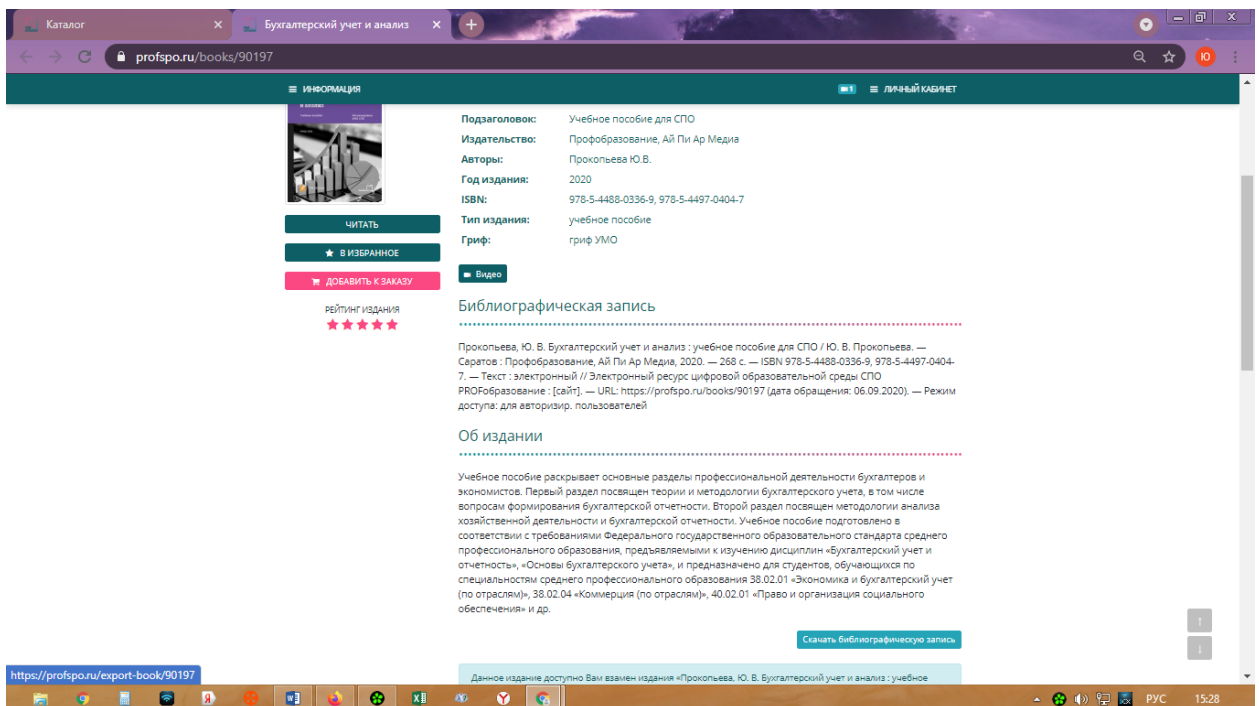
Каталог
Бухгалтерский учет и анализ
profspo.ru/books/90197

≡ ИНФОРМАЦИЯ
1 ≡ ЛИЧНЫЙ КАБИНЕТ

Подзаголовок: Учебное пособие для СПО
Издательство: Профобразование, Ай Пи Ар Медиа
Авторы: Прокопьева Ю.В.
Год издания: 2020
ISBN: 978-5-4488-0336-9, 978-5-4497-0404-7
Тип издания: учебное пособие
Гриф: гриф УМО

ЧИТАТЬ
В ИЗБРАННОЕ
ДОБАВИТЬ К ЗАКАЗУ
РЕЙТИНГ ИЗДАНИЯ

Видео

Библиографическая запись

Прокопьева, Ю. В. Бухгалтерский учет и анализ : учебное пособие для СПО / Ю. В. Прокопьева. — Саратов : Профобразование, Ай Пи Ар Медиа, 2020. — 268 c. — ISBN 978-5-4488-0336-9, 978-5-4497-0404-7. — Текст : электронный // Электронный ресурс цифровой образовательной среды СПО PROFобразование : [сайт]. — URL: https://profspo.ru/books/90197 (дата обращения: 06.09.2020). — Режим доступа: для авторизир. пользователей

Об издании

Учебное пособие раскрывает основные разделы профессиональной деятельности бухгалтеров и экономистов. Первый раздел посвящен теории и методологии бухгалтерского учета, в том числе вопросам формирования бухгалтерской отчетности. Второй раздел посвящен методологии анализа хозяйственной деятельности и бухгалтерской отчетности. Учебное пособие подготовлено в соответствии с требованиями Федерального государственного образовательного стандарта среднего профессионального образования, предъявляемыми к изучению дисциплин «Бухгалтерский учет и отчетность», «Основы бухгалтерского учета», и предназначено для студентов, обучающихся по специальностям среднего профессионального образования 38.02.01 «Экономика и бухгалтерский учет (по отраслям)», 38.02.04 «Коммерция (по отраслям)», 40.02.01 «Право и организация социального обеспечения» и др.

Скачать библиографическую запись

Данное издание доступно Вам взамен издания «Прокопьева, Ю. В. Бухгалтерский учет и анализ : учебное

https://profspo.ru/export-book/90197

РУС 15:28